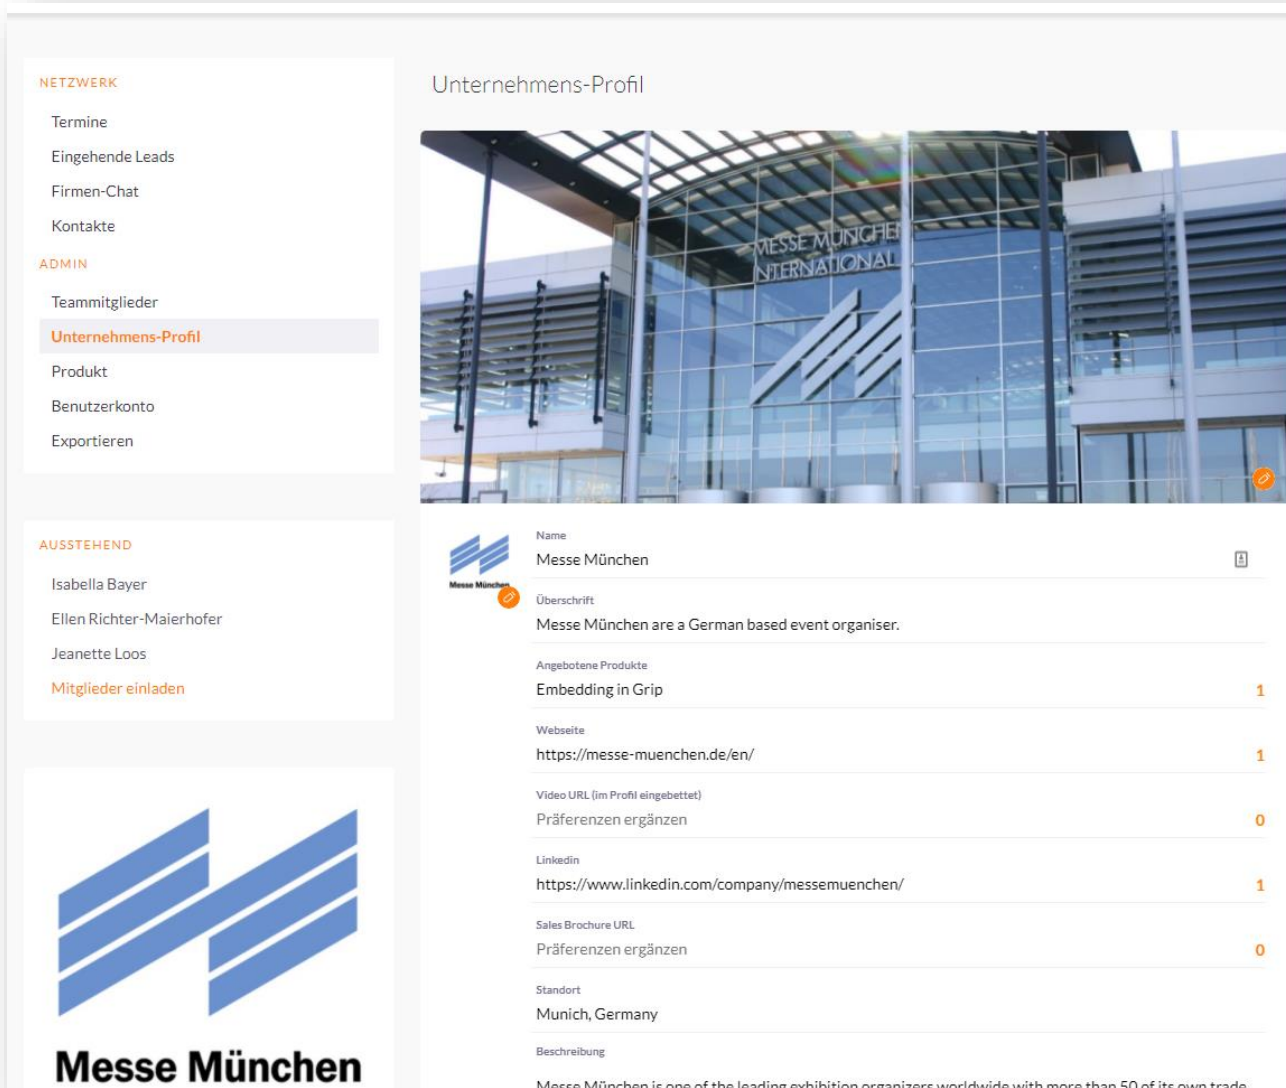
NETZWERK

Termine

Eingehende Leads

Firmen-Chat

Kontakte

ADMIN

Teammitglieder

Unternehmens-Profil

Produkt

Benutzerkonto

Exportieren

AUSSTEHEND

Isabella Bayer

Ellen Richter-Maierhofer

Jeanette Loos

Mitglieder einladen

Messe München

Unternehmens-Profil

MESSE MÜNCHEN INTERNATIONAL

Messe München

Name

Messe München

Überschrift

Messe München are a German based event organiser.

Angebotene Produkte

Embedding in Grip 1

Webseite

https://messe-muenchen.de/en/ 1

Video URL (im Profil eingebettet)

Präferenzen ergänzen 0

Linkedin

https://www.linkedin.com/company/messemuenchen/ 1

Sales Brochure URL

Präferenzen ergänzen 0

Standort

Munich, Germany

Beschreibung

Messe München is one of the leading exhibition organizers worldwide with more than 50 of its own trade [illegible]